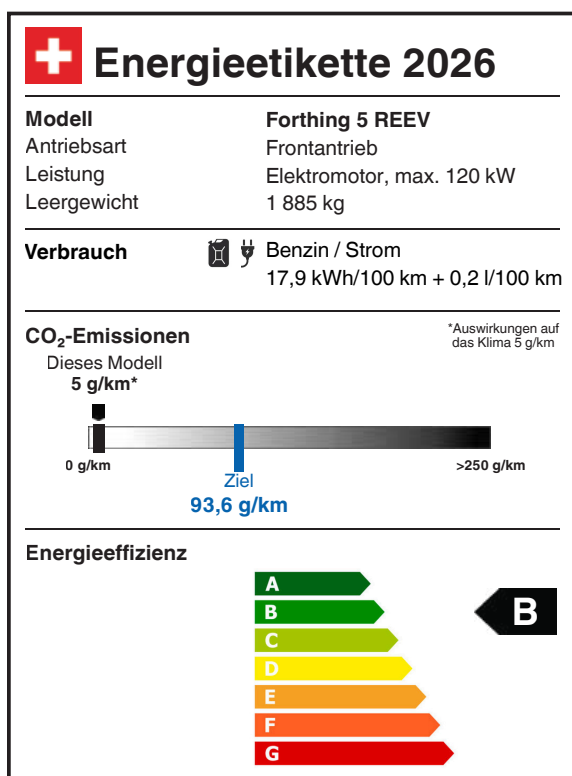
Energieetikette 2026

| Modell | Forthing 5 REEV |
|---|---|
| Antriebsart | Frontantrieb |
| Leistung | Elektromotor, max. 120 kW |
| Leergewicht | 1 885 kg |

Verbrauch Benzin / Strom
17,9 kWh/100 km + 0,2 l/100 km

$CO_2$-Emissionen
*Auswirkungen auf das Klima 5 g/km

Dieses Modell
5 g/km*

0 g/km
>250 g/km

Ziel
93,6 g/km

Energieeffizienz

A
B
C
D
E
F
G

B